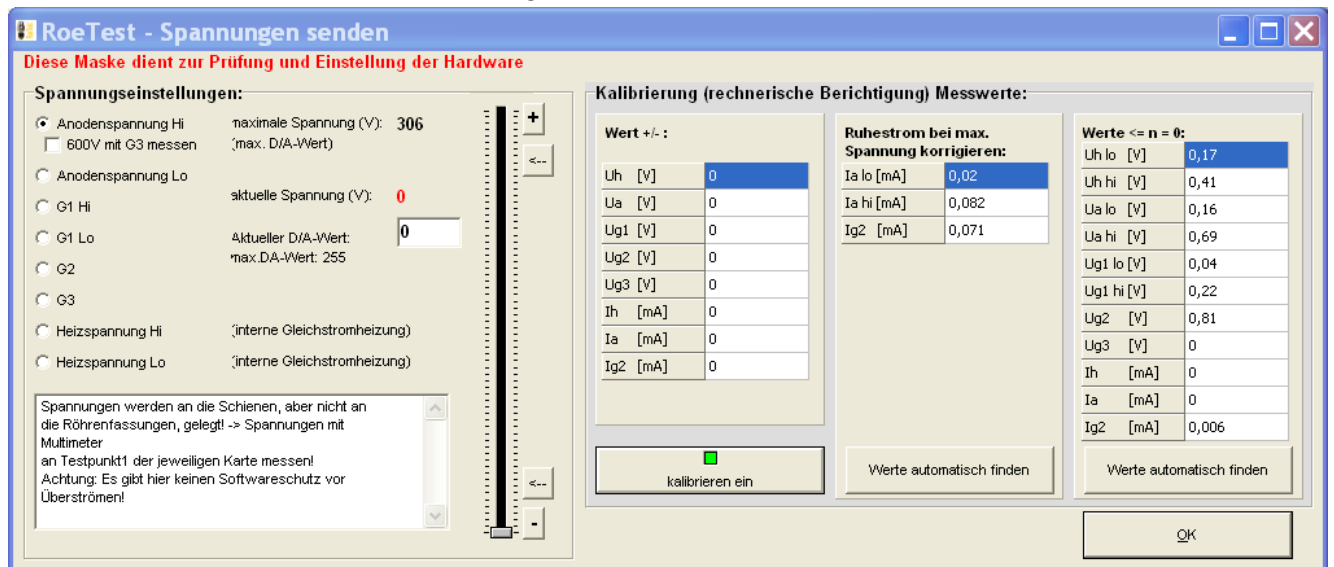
RoeTest - Spannungen senden

Diese Maske dient zur Prüfung und Einstellung der Hardware

Spannungseinstellungen:

Anodenspannung Hi
600V mit G3 messen
Anodenspannung Lo
G1 Hi
G1 Lo
G2
G3
Heizspannung Hi
Heizspannung Lo

maximale Spannung (V): 306
(max. D/A-Wert)

aktuelle Spannung (V): 0

Aktueller D/A-Wert: 0
max.DA-Wert: 255

(interne Gleichstromheizung)
(interne Gleichstromheizung)

+
<--
<--
-

Spannungen werden an die Schienen, aber nicht an die Röhrenfassungen, gelegt! -> Spannungen mit Multimeter an Testpunkt1 der jeweiligen Karte messen!
Achtung: Es gibt hier keinen Softwareschutz vor Überströmen!

Kalibrierung (rechnerische Berichtigung) Messwerte:

Wert +/- :

| | |
|---|---|
| Uh [V] | 0 |
| Ua [V] | 0 |
| Ug1 [V] | 0 |
| Ug2 [V] | 0 |
| Ug3 [V] | 0 |
| Ih [mA] | 0 |
| Ia [mA] | 0 |
| Ig2 [mA] | 0 |

kalibrieren ein

Ruhestrom bei max. Spannung korrigieren:

| | |
|---|---|
| Ia lo [mA] | 0,02 |
| Ia hi [mA] | 0,082 |
| Ig2 [mA] | 0,071 |

Werte automatisch finden

Werte <= n = 0:

| | |
|---|---|
| Uh lo [V] | 0,17 |
| Uh hi [V] | 0,41 |
| Ua lo [V] | 0,16 |
| Ua hi [V] | 0,69 |
| Ug1 lo [V] | 0,04 |
| Ug1 hi [V] | 0,22 |
| Ug2 [V] | 0,81 |
| Ug3 [V] | 0 |
| Ih [mA] | 0 |
| Ia [mA] | 0 |
| Ig2 [mA] | 0,006 |

Werte automatisch finden

OK